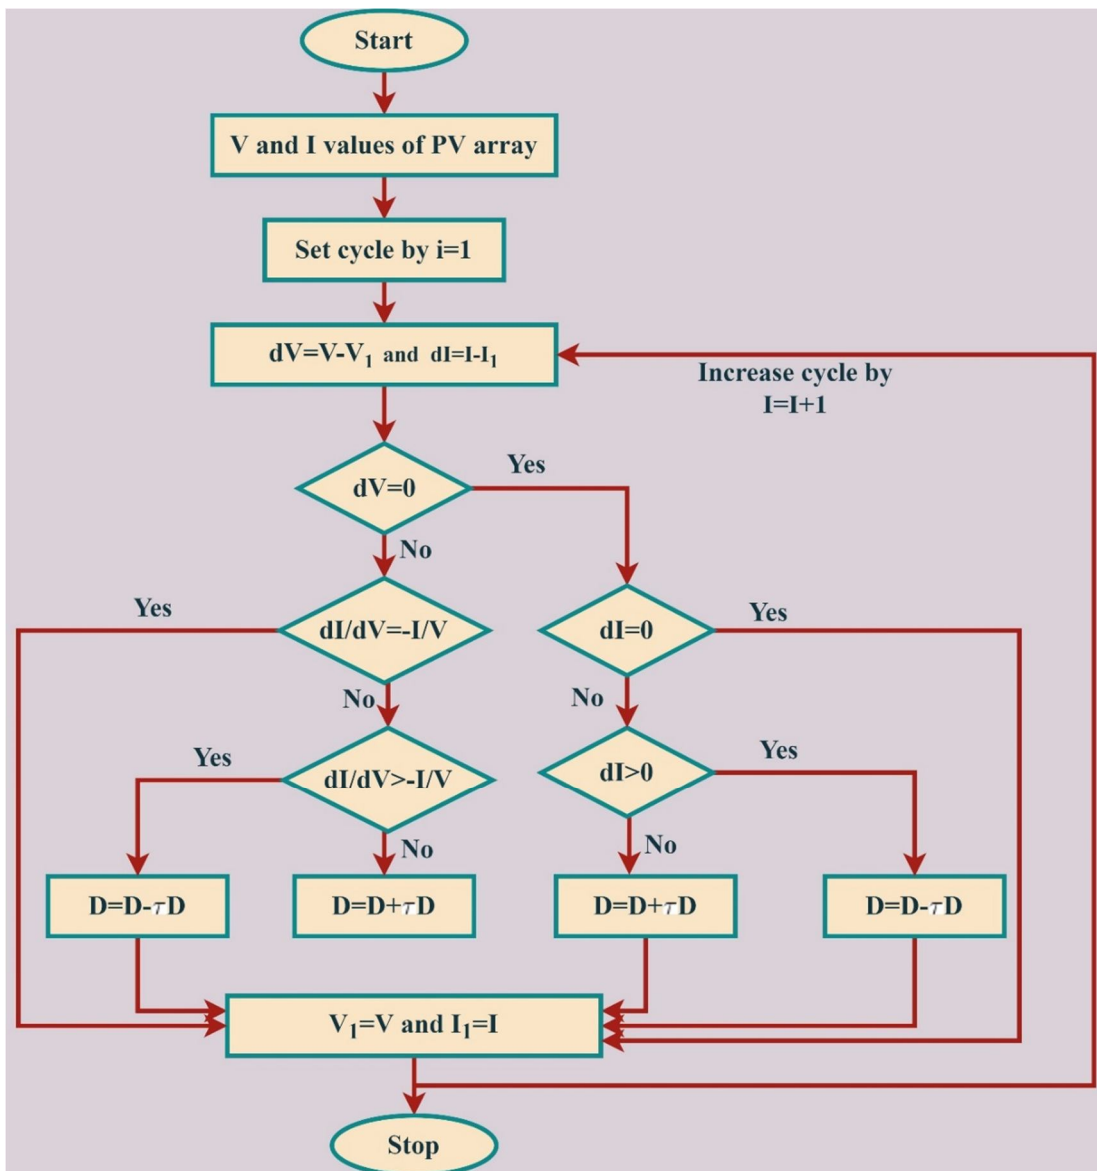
Start

V and I values of PV array

Set cycle by i=1

dV=V-V$_1$ and dI=I-I$_1$

Increase cycle by I=I+1

dV=0

Yes

No

Yes

dI/dV=-I/V

dI=0

Yes

No

No

Yes

dI/dV>-I/V

dI>0

Yes

No

No

D=D-$\tau$D

D=D+$\tau$D

D=D+$\tau$D

D=D-$\tau$D

V$_1$=V and I$_1$=I

Stop